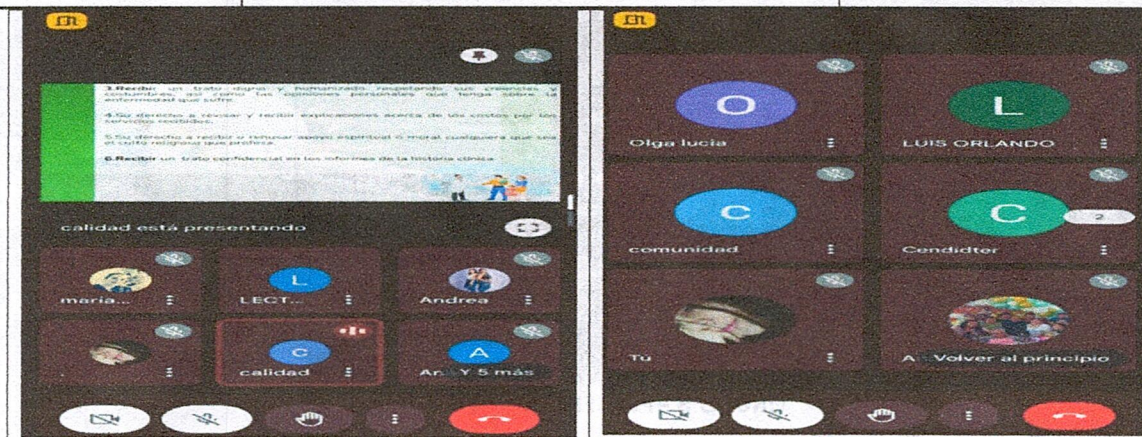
3.Recibir un trato digno y humanizado respetando sus creencias y costumbres, así como las opiniones personales que tenga sobre la enfermedad que sufre.

4.Su derecho a revisar y recibir explicaciones acerca de los costos por los servicios recibidos.

5.Su derecho a recibir o rehusar apoyo espiritual o moral cualquiera que sea el culto religioso que profesa.

6.Recibir un trato confidencial en los informes de la historia clínica

calidad está presentando

maria...
L
LECT...
Andrea
C
calidad
A
An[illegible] Y 5 más

O
Olga lucia
L
LUIS ORLANDO
C
comunidad
C
Cendidter
2
Tú
A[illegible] Volver al principio